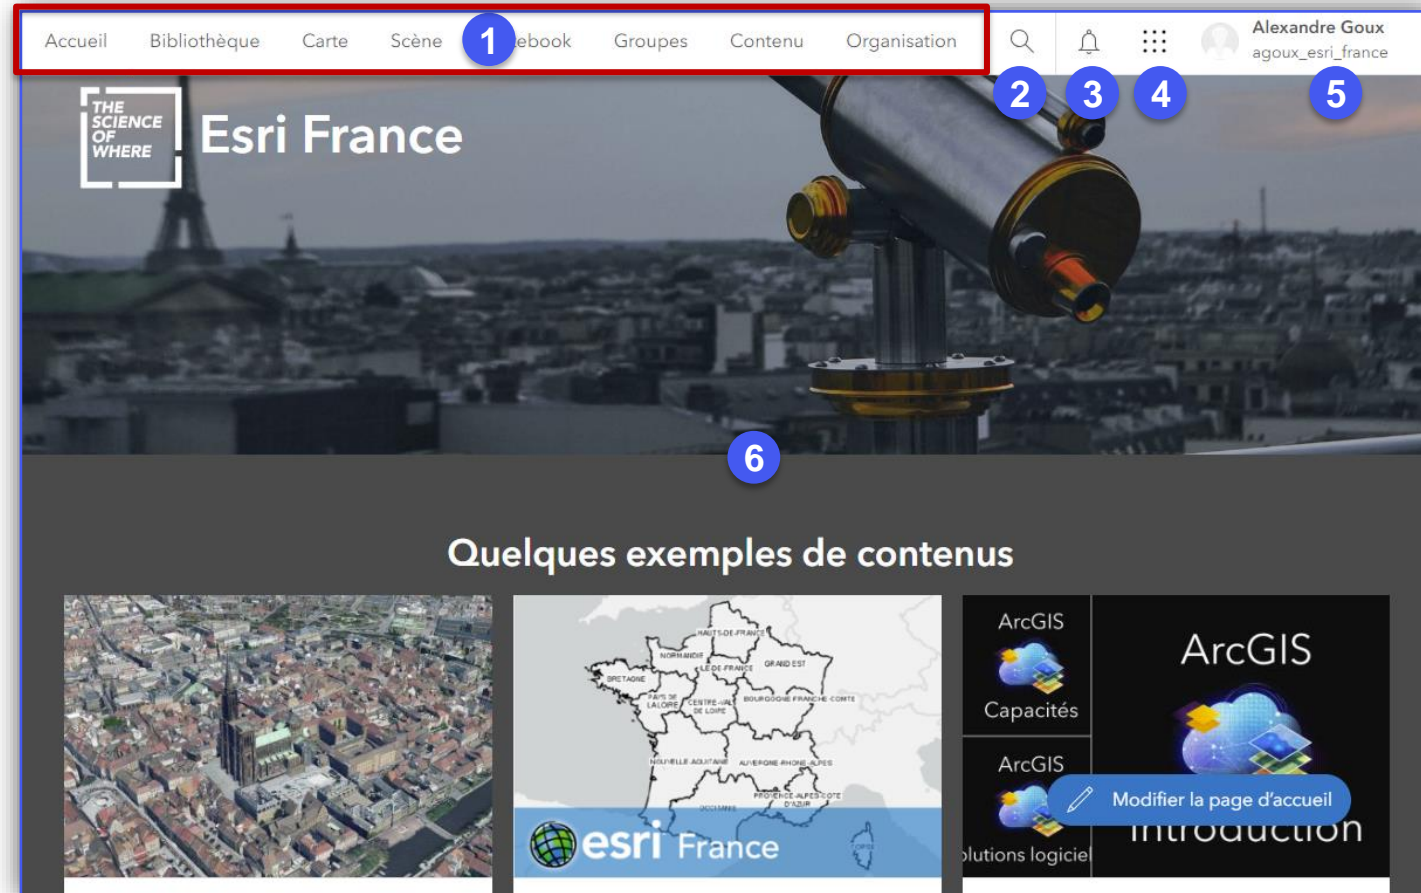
Accueil Bibliothèque Carte Scène 1 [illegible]ebook Groupes Contenu Organisation

2 3 4

Alexandre Goux
agoux_esri_france

5

THE SCIENCE OF WHERE

Esri France

6

Quelques exemples de contenus

HAUTS-DE-FRANCE
NORMANDIE
ÎLE-DE-FRANCE
GRAND EST
BRETAGNE
PAYS DE LA LOIRE
CENTRE-VAL DE LOIRE
BOURGOGNE-FRANCHE-COMTE
NOUVELLE-AQUITAINE
AUVERGNE-RHONE-ALPES
OCCITANIE
PROVENCE-ALPES-COTE D'AZUR
CORSE

esri France

ArcGIS
Capacités

ArcGIS
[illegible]olutions logiciel

ArcGIS
Introduction

Modifier la page d'accueil